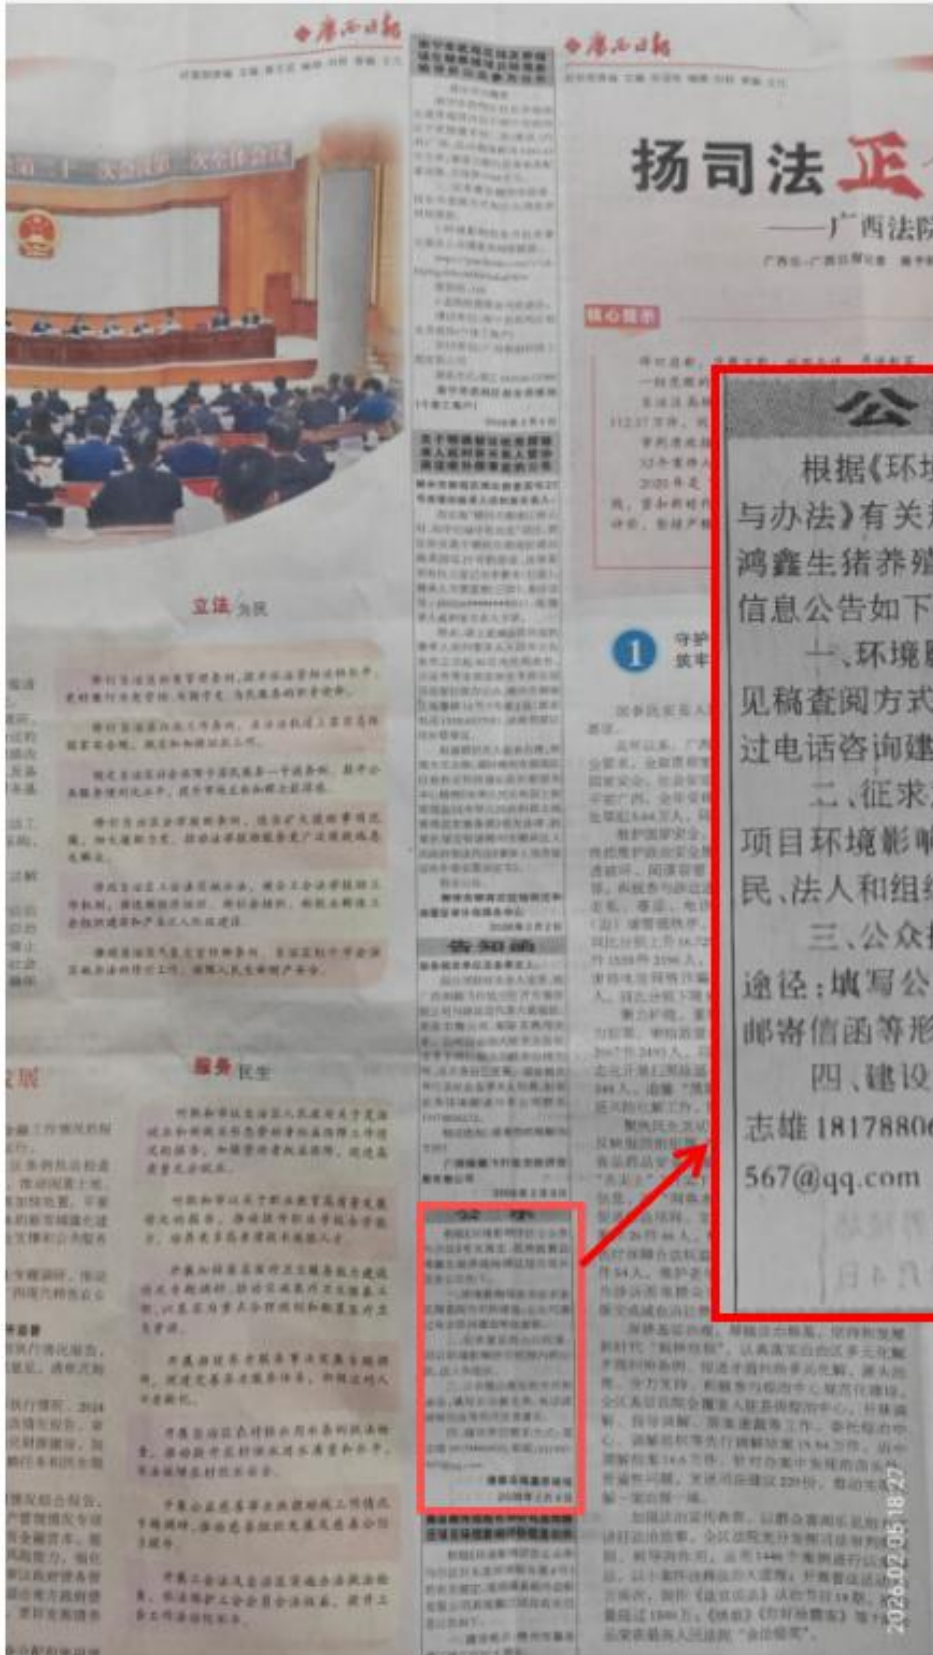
广西日报

扬司法正

——广西法院

立法为民

服务民生

告知函

公 告

根据《环境

与办法》有关

鸿鑫生猪养殖

信息公告如下

一、环境

见稿查阅方式

过电话咨询建

二、征求

项目环境影响

民、法人和组织

三、公众

途径：填写公

邮寄信函等形

四、建设

志雄 18178806

567@qq.com

2026.02.05 18:27